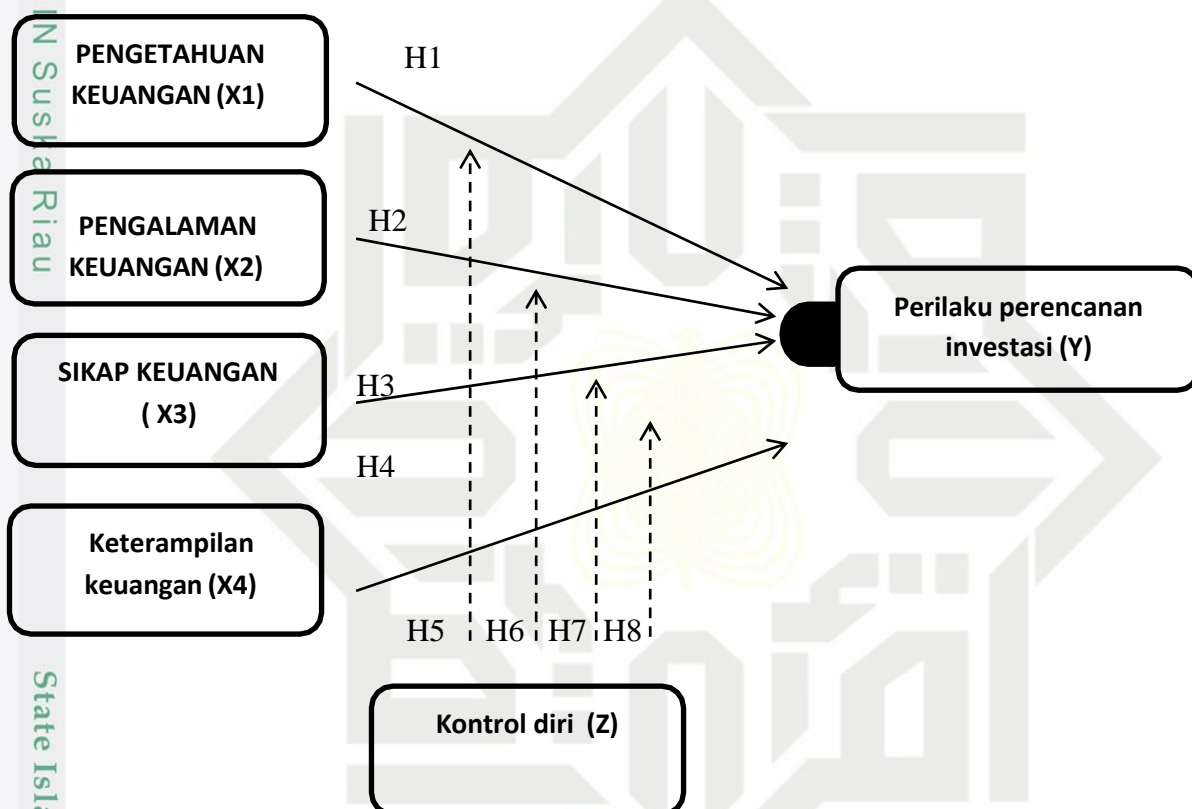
N Suska Riau

PENGETAHUAN KEUANGAN (X1)

H1

PENGALAMAN KEUANGAN (X2)

H2

Perilaku perencanan investasi (Y)

SIKAP KEUANGAN ( X3)

H3

H4

Keterampilan keuangan (X4)

H5 H6 H7 H8

Kontrol diri (Z)

State Isla